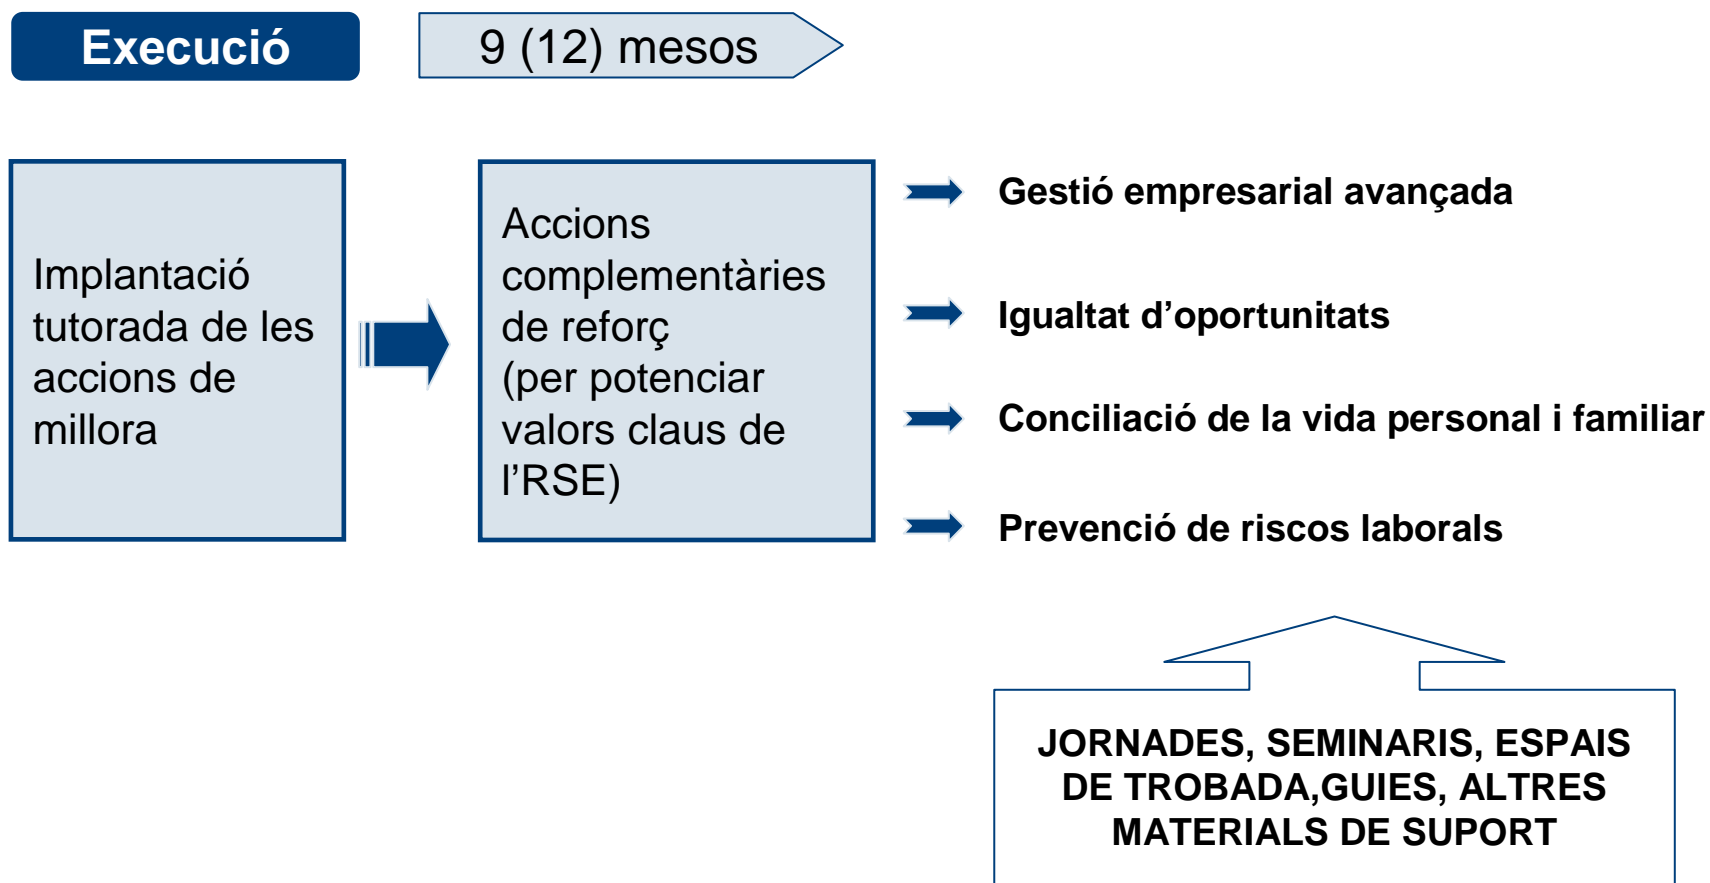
Execució

9 (12) mesos

Implantació tutorada de les accions de millora

Accions complementàries de reforç (per potenciar valors claus de l'RSE)

Gestió empresarial avançada

Igualtat d'oportunitats

Conciliació de la vida personal i familiar

Prevenció de riscos laborals

JORNADES, SEMINARIS, ESPAIS DE TROBADA,GUIES, ALTRES MATERIALS DE SUPORT